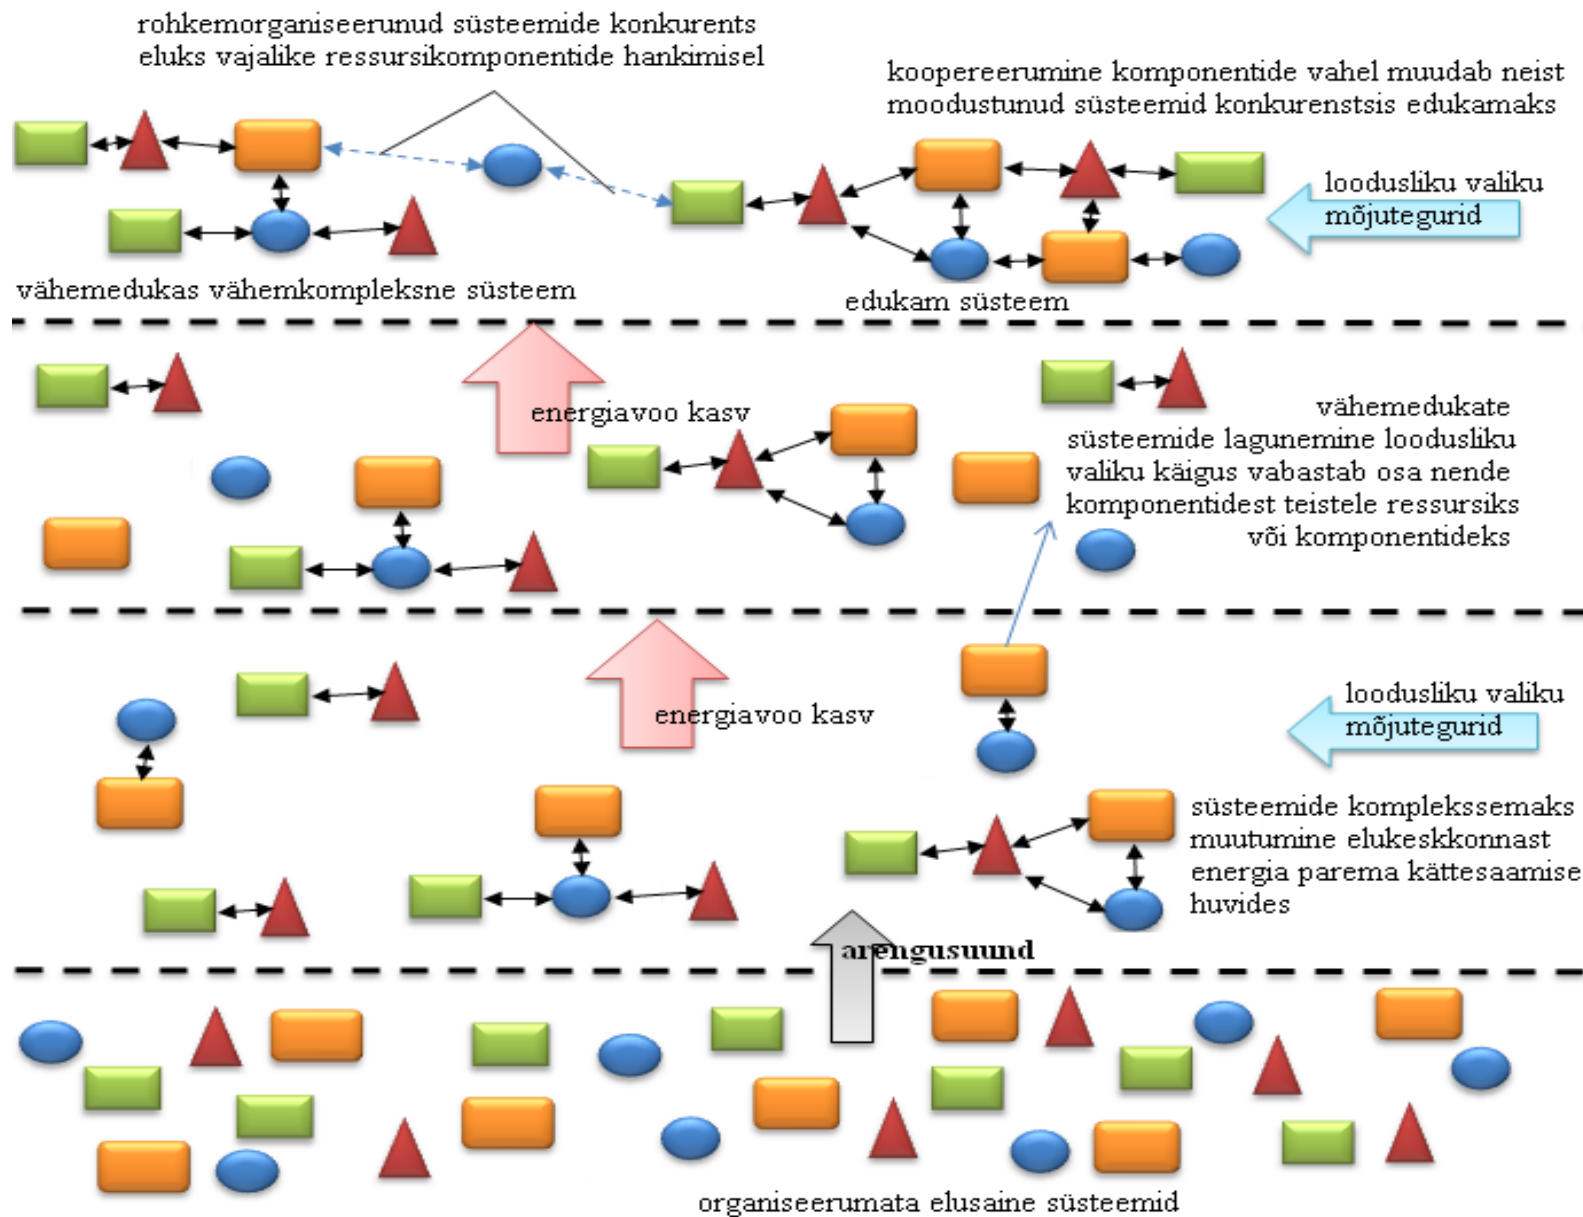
rohkemorganiseerunud süsteemide konkurents eluks vajalike ressursikomponentide hankimisel

koopereerumine komponentide vahel muudab neist moodustunud süsteemid konkurenstsis edukamaks

loodusliku valiku mõjutegurid

vähemedukas vähemkompleksne süsteem

edukam süsteem

energiavoo kasv

vähemedukate süsteemide lagunemine loodusliku valiku käigus vabastab osa nende komponentidest teistele ressursiks või komponentideks

energiavoo kasv

loodusliku valiku mõjutegurid

süsteemide komplekssemaks muutumine elukeskkonnast energia parema kättesaamise huvides

arengusuund

organiseerumata elusaine süsteemid